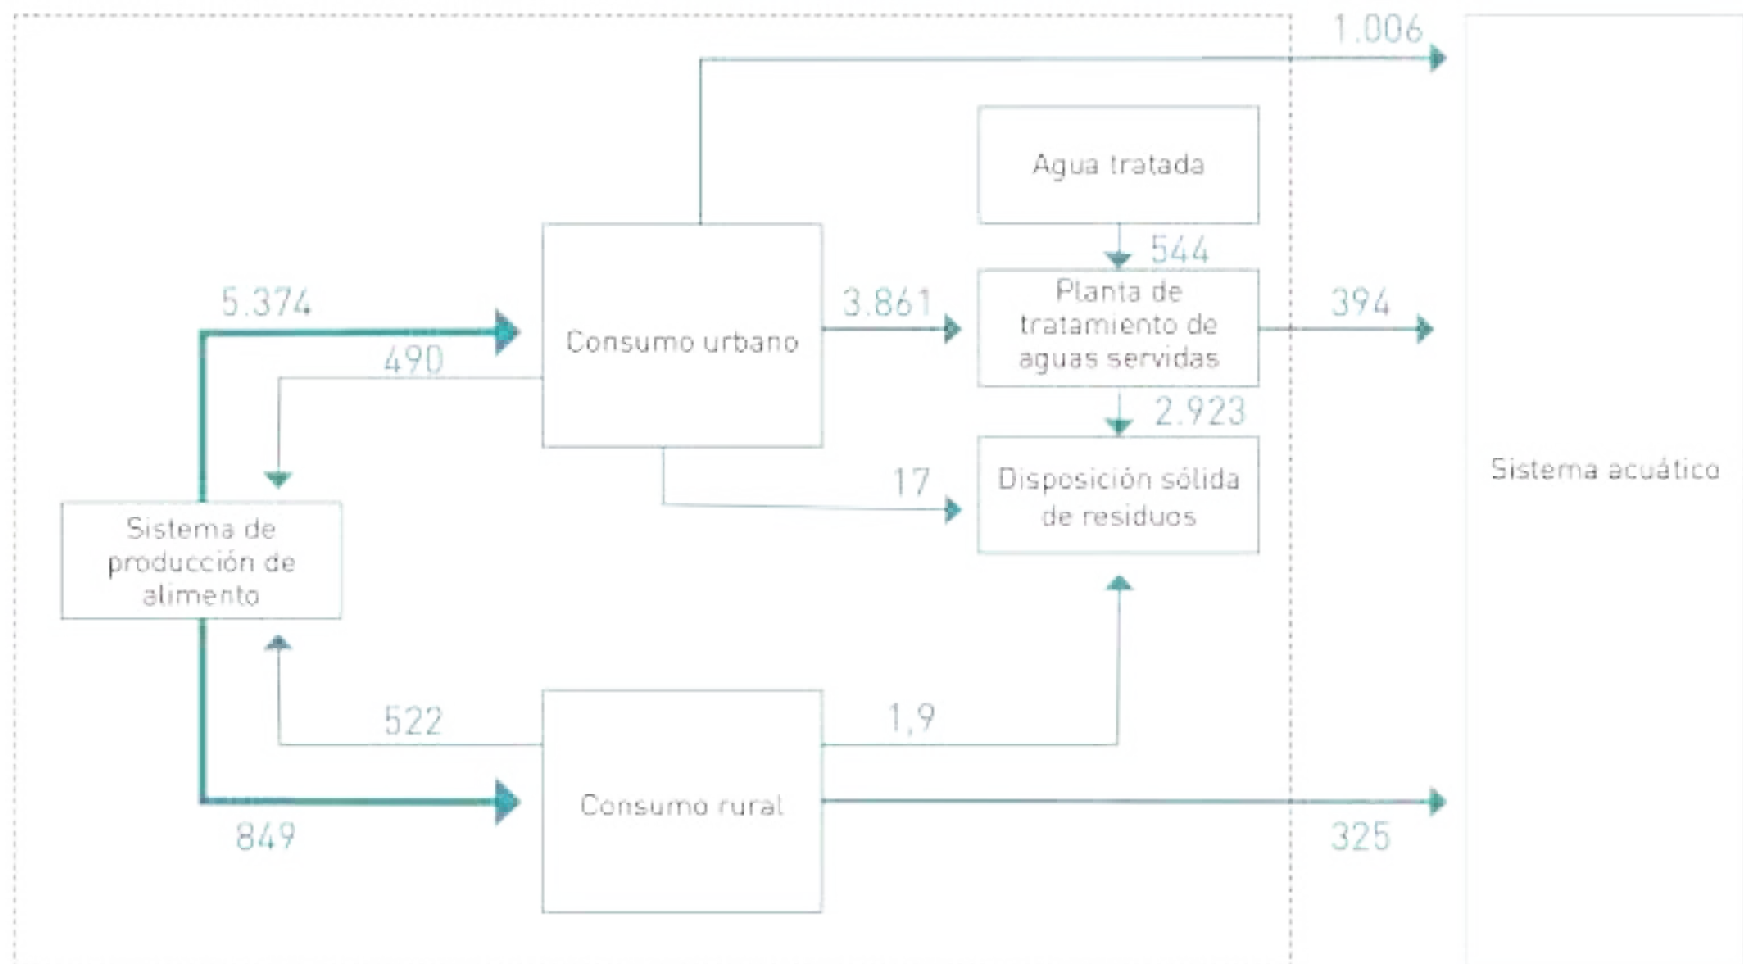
1.006

Agua tratada

544

5.374

Consumo urbano

3.861

Planta de tratamiento de aguas servidas

394

490

2.923

17

Disposición sólida de residuos

Sistema acuático

Sistema de producción de alimento

522

1,9

Consumo rural

849

325